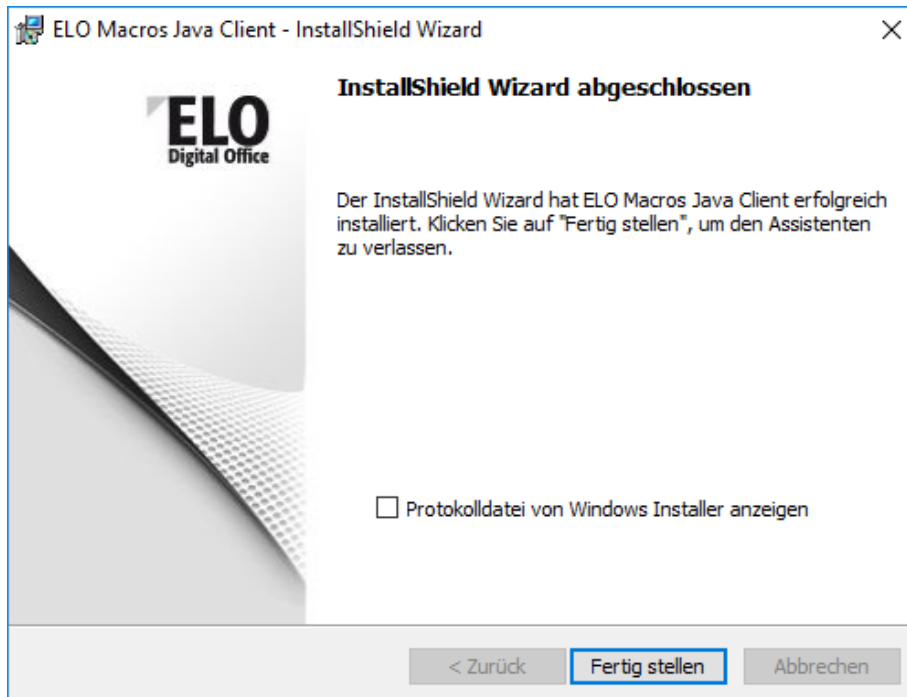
ELO Macros Java Client - InstallShield Wizard

×

ELO
Digital Office

InstallShield Wizard abgeschlossen

Der InstallShield Wizard hat ELO Macros Java Client erfolgreich installiert. Klicken Sie auf "Fertig stellen", um den Assistenten zu verlassen.

Protokolldatei von Windows Installer anzeigen

< Zurück

Fertig stellen

Abbrechen